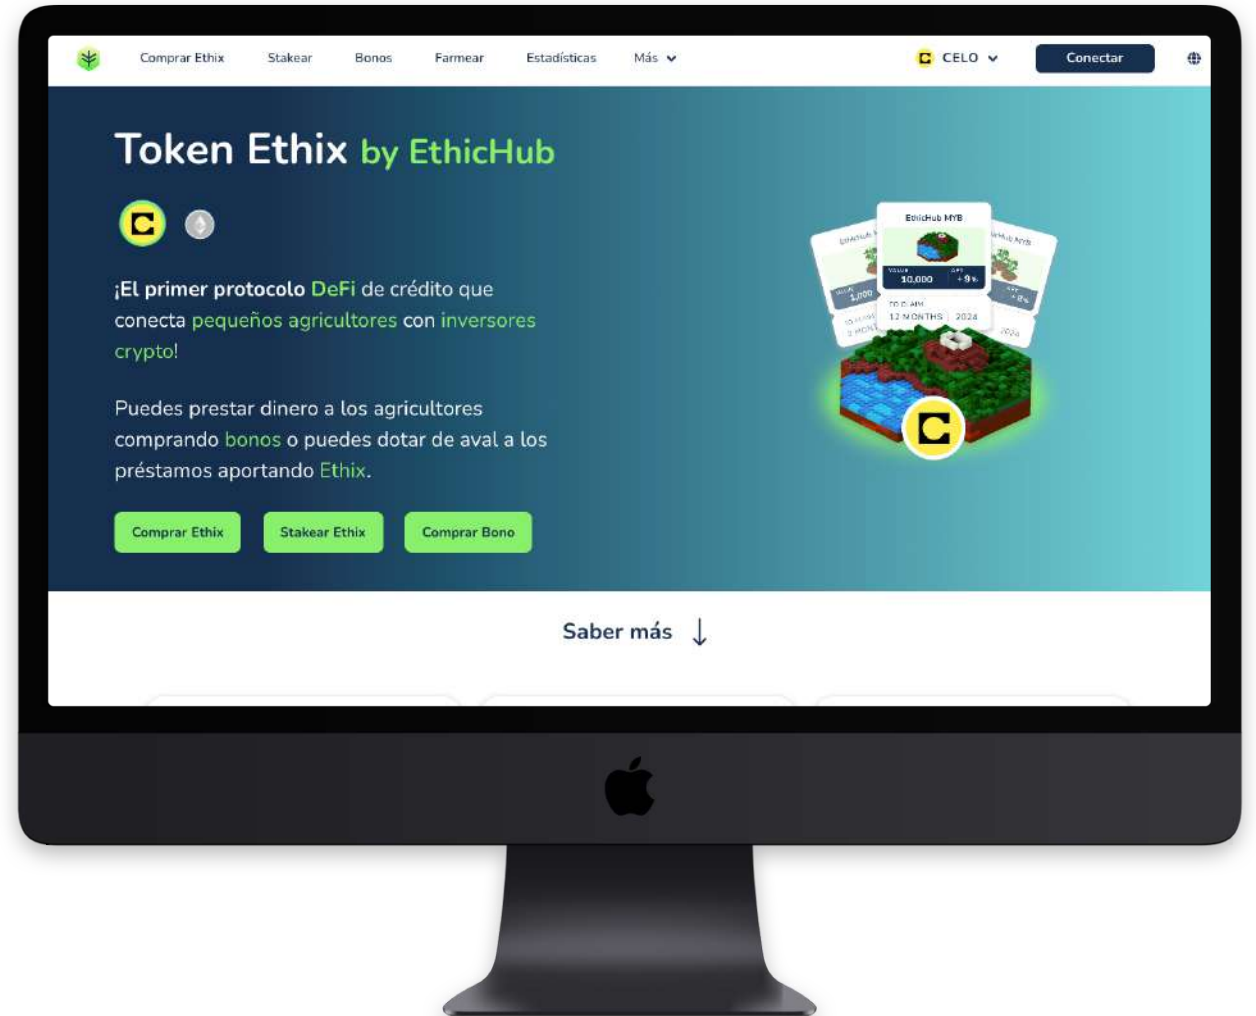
Comprar Ethix Stakear Bonos Farmear Estadísticas Más

CELO Conectar

Token Ethix by EthicHub

¡El primer protocolo DeFi de crédito que conecta pequeños agricultores con inversores crypto!

Puedes prestar dinero a los agricultores comprando bonos o puedes dotar de aval a los préstamos aportando Ethix.

Comprar Ethix Stakear Ethix Comprar Bono

EthicHub MYB
VALUE 10,000 APY +9%
TO DIAM 12 MONTHS 2024

EthicHub MYB
VALUE 1,000
12 MONTHS

EthicHub MYB
+9%
2024

Saber más